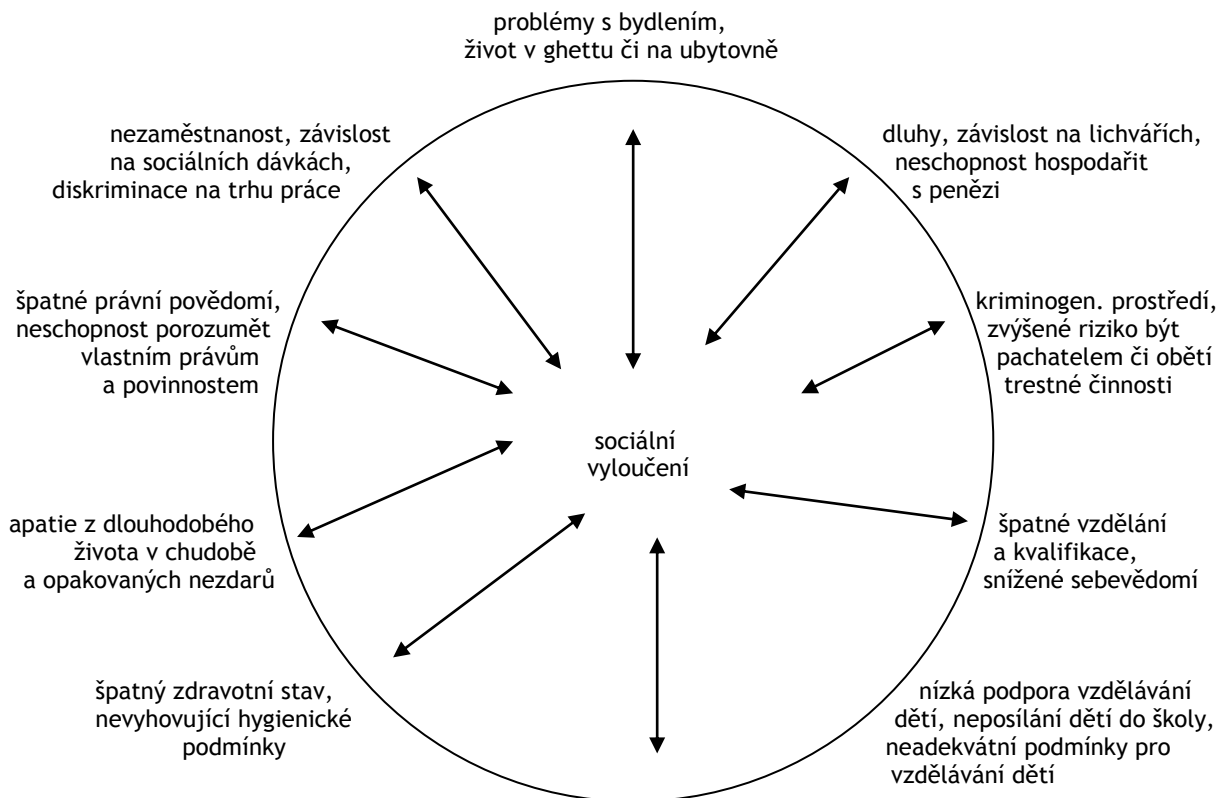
problémy s bydlením, život v ghettu či na ubytovně

nezaměstnanost, závislost na sociálních dávkách, diskriminace na trhu práce

dluhy, závislost na lichvářích, neschopnost hospodařit s penězi

špatné právní povědomí, neschopnost porozumět vlastním právům a povinnostem

kriminogen. prostředí, zvýšené riziko být pachatelem či obětí trestné činnosti

sociální vyloučení

apatie z dlouhodobého života v chudobě a opakovaných nezdarů

špatné vzdělání a kvalifikace, snížené sebevědomí

špatný zdravotní stav, nevyhovující hygienické podmínky

nízká podpora vzdělávání dětí, neposílání dětí do školy, neadekvátní podmínky pro vzdělávání dětí